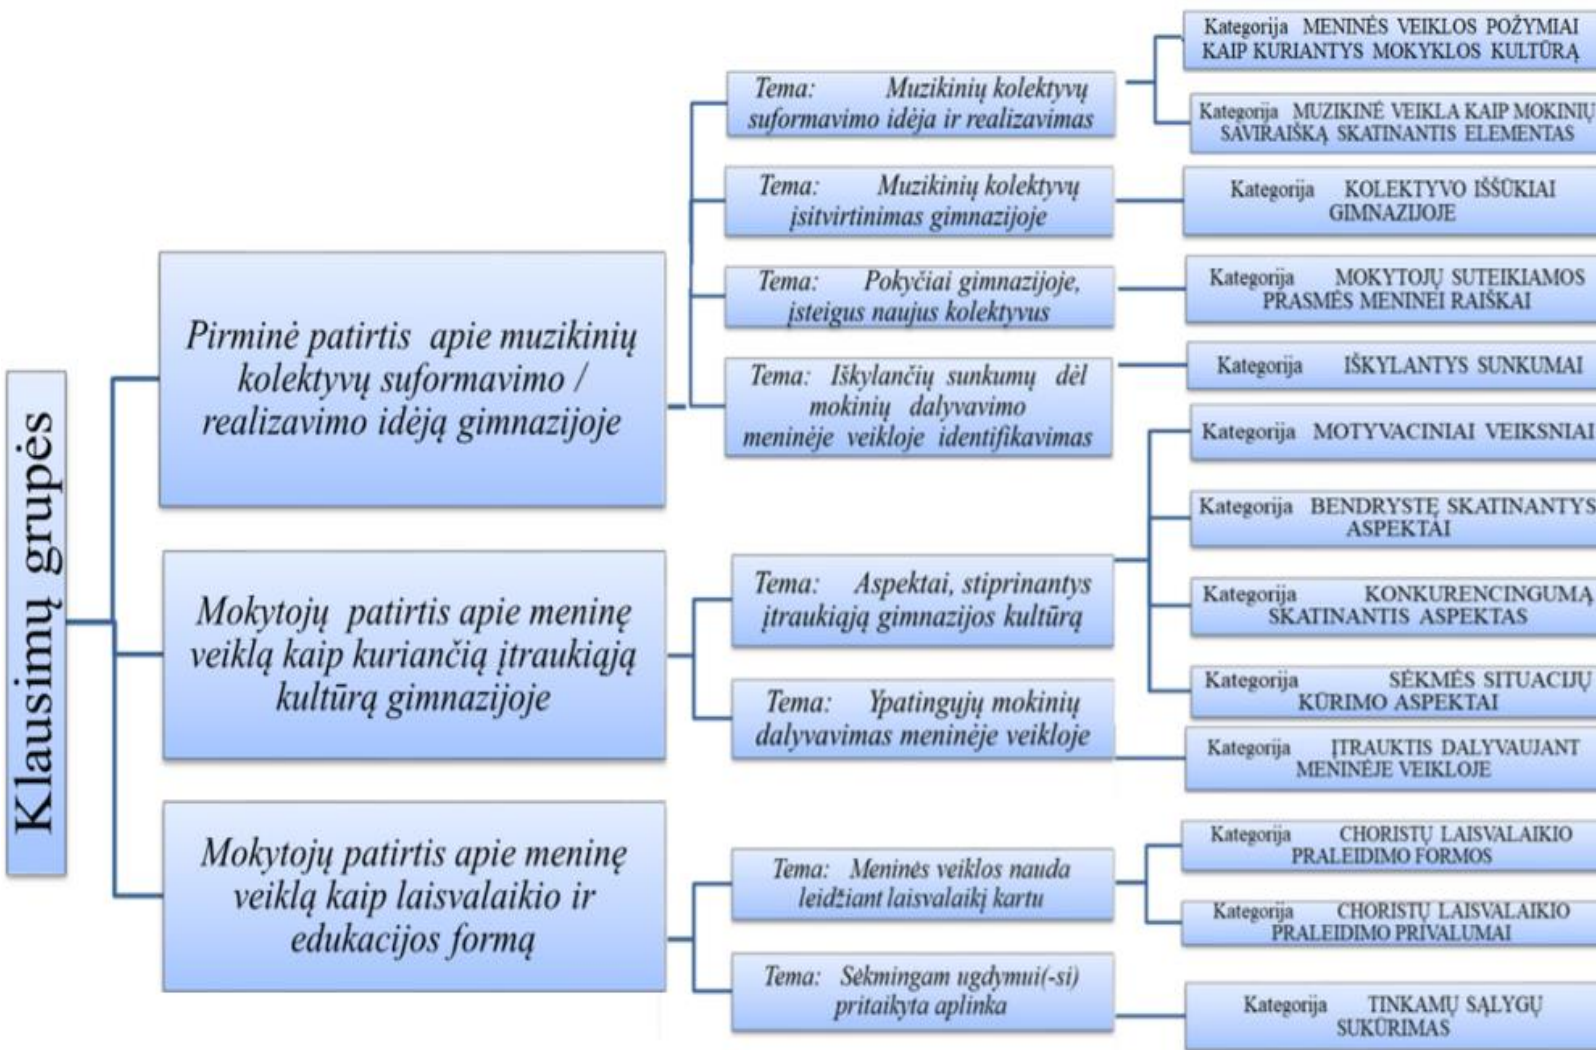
Klausimų grupės

Pirminė patirtis apie muzikinių kolektyvų suformavimo / realizavimo idėją gimnazijoje

Tema: Muzikinių kolektyvų suformavimo idėja ir realizavimas

Kategorija MENINĖS VEIKLOS POŽYMIAI KAIP KURIANTYS MOKYKLOS KULTŪRĄ

Kategorija MUZIKINĖ VEIKLA KAIP MOKINIŲ SAVIRAIŠKĄ SKATINANTIS ELEMENTAS

Tema: Muzikinių kolektyvų įsitvirtinimas gimnazijoje

Kategorija KOLEKTYVO IŠŠŪKIAI GIMNAZIJOJE

Tema: Pokyčiai gimnazijoje, įsteigus naujus kolektyvus

Kategorija MOKYTOJŲ SUTEIKIAMOS PRASMĖS MENINEI RAIŠKAI

Tema: Iškylančių sunkumų dėl mokinių dalyvavimo meninėje veikloje identifikavimas

Kategorija IŠKYLANTYS SUNKUMAI

Mokytojų patirtis apie meninę veiklą kaip kuriančią įtraukiąją kultūrą gimnazijoje

Tema: Aspektai, stiprinantys įtraukiąją gimnazijos kultūrą

Kategorija MOTYVACINIAI VEIKSNIAI

Kategorija BENDRYSTĘ SKATINANTYS ASPEKTAI

Kategorija KONKURENCINGUMĄ SKATINANTIS ASPEKTAS

Kategorija SĖKMĖS SITUACIJŲ KŪRIMO ASPEKTAI

Tema: Ypatingųjų mokinių dalyvavimas meninėje veikloje

Kategorija ĮTRAUKTIS DALYVAUJANT MENINĖJE VEIKLOJE

Mokytojų patirtis apie meninę veiklą kaip laisvalaikio ir edukacijos formą

Tema: Meninės veiklos nauda leidžiant laisvalaikį kartu

Kategorija CHORISTŲ LAISVALAIKIO PRALEIDIMO FORMOS

Kategorija CHORISTŲ LAISVALAIKIO PRALEIDIMO PRIVALUMAI

Tema: Sėkmingam ugdymui(-si) pritaikyta aplinka

Kategorija TINKAMŲ SĄLYGŲ SUKŪRIMAS